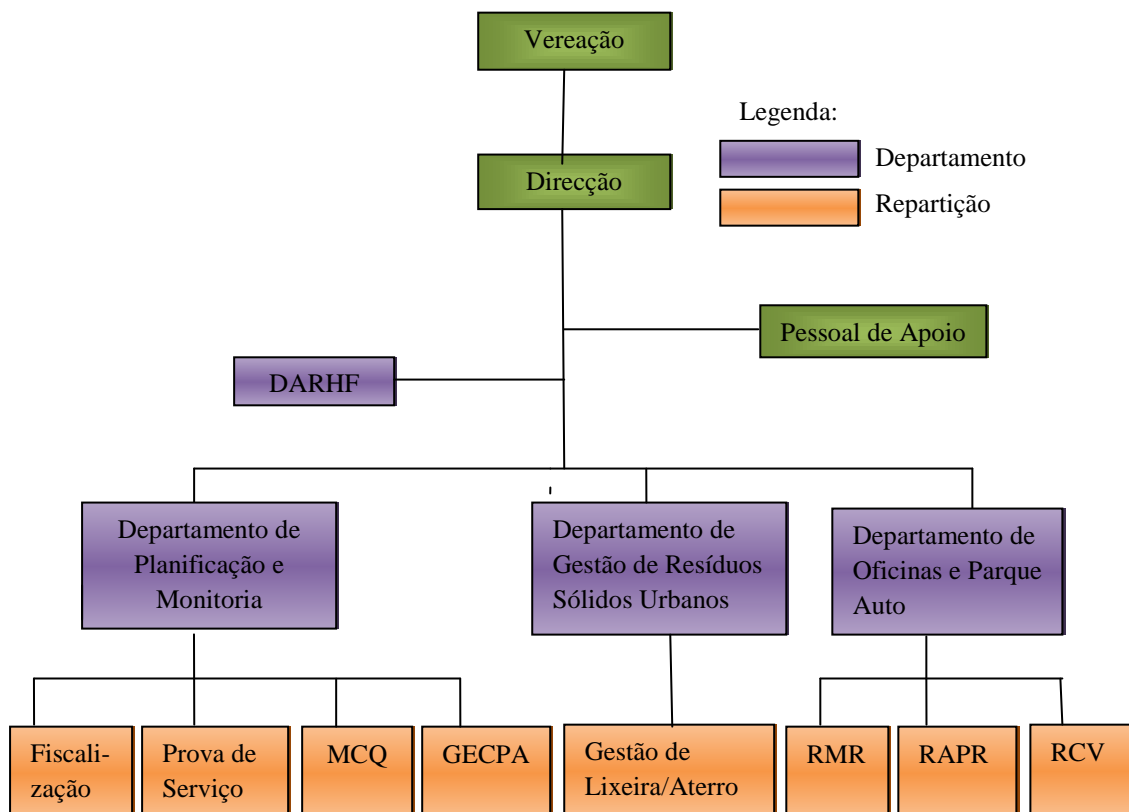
Vereação

Legenda:

Departamento

Repartição

Direcção

Pessoal de Apoio

DARHF

Departamento de Planificação e Monitoria

Departamento de Gestão de Resíduos Sólidos Urbanos

Departamento de Oficinas e Parque Auto

Fiscalização

Prova de Serviço

MCQ

GECPA

Gestão de Lixeira/Aterro

RMR

RAPR

RCV